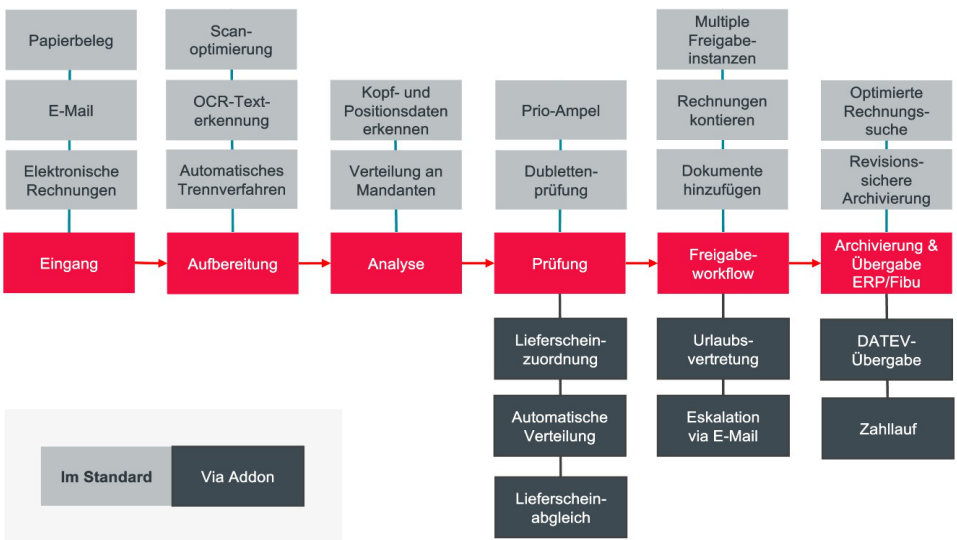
Papierbeleg

E-Mail

Elektronische Rechnungen

Eingang

Scanoptimierung

OCR-Texterkennung

Automatisches Trennverfahren

Aufbereitung

Kopf- und Positionsdaten erkennen

Verteilung an Mandanten

Analyse

Prio-Ampel

Dublettenprüfung

Prüfung

Lieferscheinzuordnung

Automatische Verteilung

Lieferscheinabgleich

Multiple Freigabeinstanzen

Rechnungen kontieren

Dokumente hinzufügen

Freigabeworkflow

Urlaubsvertretung

Eskalation via E-Mail

Optimierte Rechnungssuche

Revisionssichere Archivierung

Archivierung & Übergabe ERP/Fibu

DATEV-Übergabe

Zahllauf

Im Standard

Via Addon